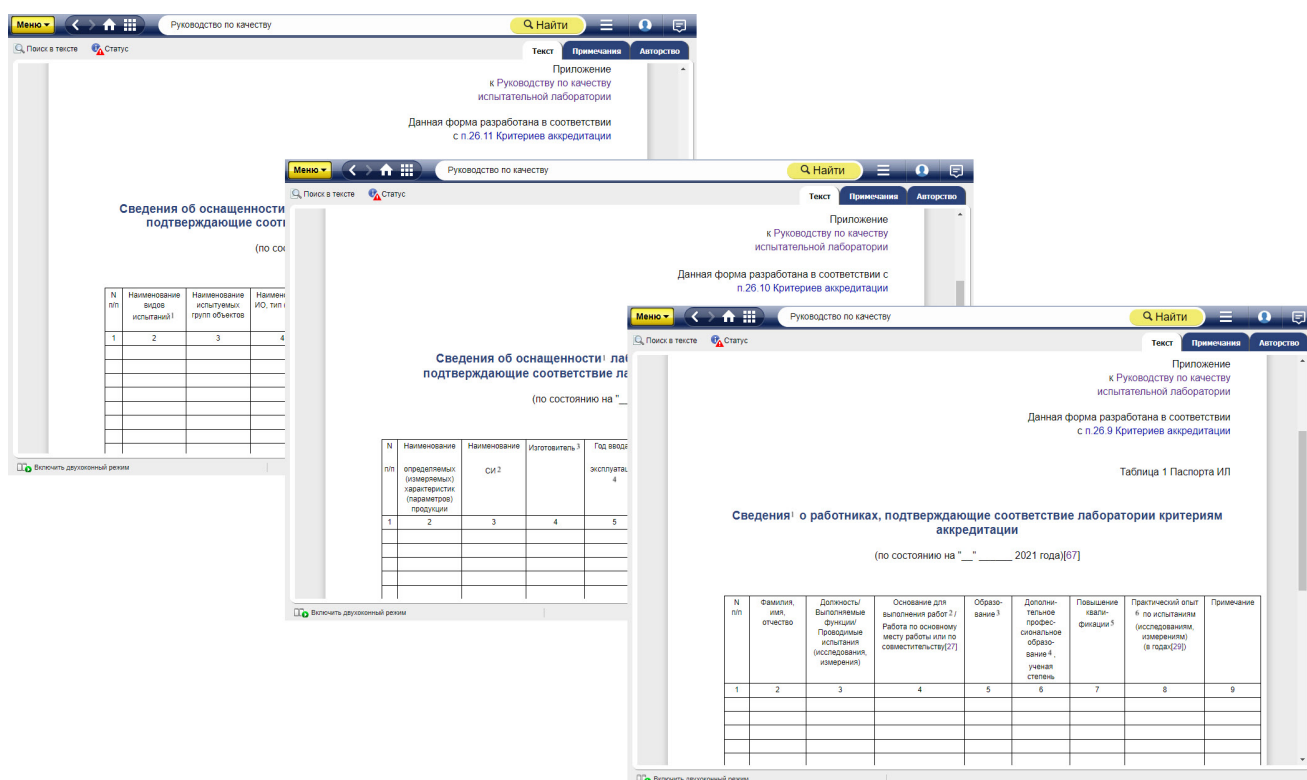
Меню
Руководство по качеству
Найти
Поиск в тексте
Статус
Текст
Примечания
Авторство

Приложение
к Руководству по качеству
испытательной лаборатории

Данная форма разработана в соответствии
с п.26.11 Критериев аккредитации

Сведения об оснащенности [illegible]
подтверждающие соотв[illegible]

(по сос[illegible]

| N п/п | Наименование видов испытаний$^1$ | Наименование испытуемых групп объектов | Наимен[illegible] ИО, тип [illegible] |
|---|---|---|---|
| 1 | 2 | 3 | 4 |

Включить двухоконный режим

Меню
Руководство по качеству
Найти
Поиск в тексте
Статус
Текст
Примечания
Авторство

Приложение
к Руководству по качеству
испытательной лаборатории

Данная форма разработана в соответствии с
п.26.10 Критериев аккредитации

Сведения об оснащенности$^1$ ла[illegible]
подтверждающие соответствие ла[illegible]

(по состоянию на "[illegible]

| N п/п | Наименование определяемых (измеряемых) характеристик (параметров) продукции | Наименование СИ$^2$ | Изготовитель$^3$ | Год ввода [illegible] эксплуатац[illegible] $^4$ |
|---|---|---|---|---|
| 1 | 2 | 3 | 4 | 5 |

Включить двухоконный режим

Меню
Руководство по качеству
Найти
Поиск в тексте
Статус
Текст
Примечания
Авторство

Приложение
к Руководству по качеству
испытательной лаборатории

Данная форма разработана в соответствии
с п.26.9 Критериев аккредитации

Таблица 1 Паспорта ИЛ

Сведения$^1$ о работниках, подтверждающие соответствие лаборатории критериям аккредитации

(по состоянию на "__" ______ 2021 года)[67]

| N п/п | Фамилия, имя, отчество | Должность/ Выполняемые функции/ Проводимые испытания (исследования, измерения) | Основание для выполнения работ$^2$/ Работа по основному месту работы или по совместительству[27] | Образование$^3$ | Дополнительное профессиональное образование$^4$, ученая степень | Повышение квалификации$^5$ | Практический опыт$^6$ по испытаниям (исследованиям, измерениям) (в годах[29]) | Примечание |
|---|---|---|---|---|---|---|---|---|
| 1 | 2 | 3 | 4 | 5 | 6 | 7 | 8 | 9 |

Включить двухоконный режим